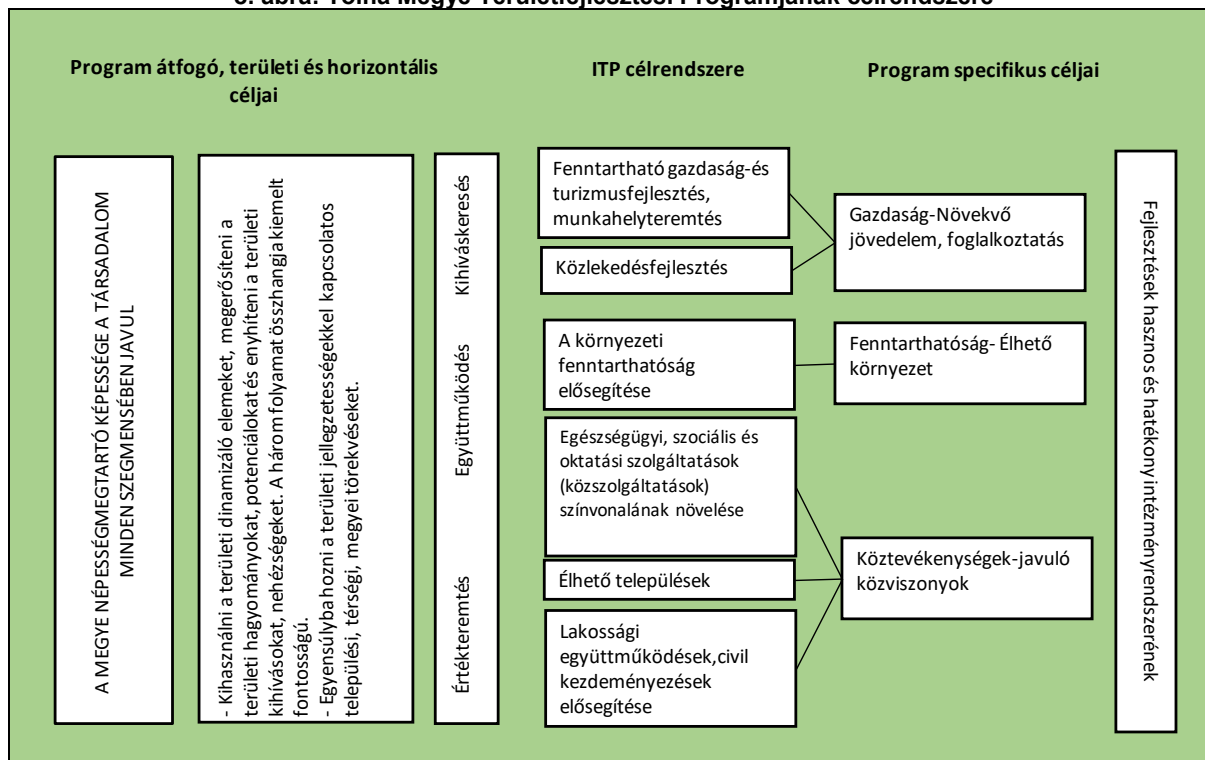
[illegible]. ábra: Tolna Megye Területfejlesztési Programjának célrendszere

Program átfogó, területi és horizontális céljai

ITP célrendszere

Program specifikus céljai

A MEGYE NÉPESSÉGMEGTARTÓ KÉPESSÉGE A TÁRSADALOM MINDEN SZEGMENSÉBEN JAVUL

- Kihasználni a területi dinamizáló elemeket, megerősíteni a területi hagyományokat, potenciálokat és enyhíteni a területi kihívásokat, nehézségeket. A három folyamat összhangja kiemelt fontosságú.
- Egyensúlyba hozni a területi jellegzetességekkel kapcsolatos települési, térségi, megyei törekvéseket.

Értékteremtés Együttműködés Kihíváskeresés

Fenntartható gazdaság-és turizmusfejlesztés, munkahelyteremtés

Közlekedésfejlesztés

A környezeti fenntarthatóság elősegítése

Egészségügyi, szociális és oktatási szolgáltatások (közszolgáltatások) színvonalának növelése

Élhető települések

Lakossági együttműködések,civil kezdeményezések elősegítése

Gazdaság-Növekvő jövedelem, foglalkoztatás

Fenntarthatóság- Élhető környezet

Köztevékenységek-javuló közviszonyok

Fejlesztések hasznos és hatékony intézményrendszerének